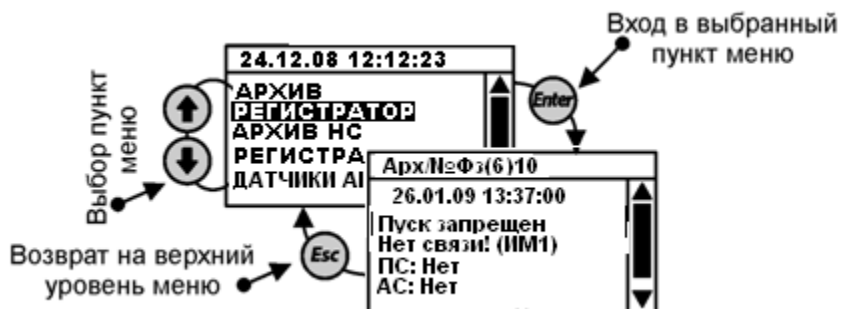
Вход в выбранный пункт меню

Выбор пункт меню

24.12.08 12:12:23

АРХИВ
РЕГИСТРАТОР
АРХИВ НС
РЕГИСТРА
ДАТЧИКИ АI

Enter

Арх/№Фз(6)10

26.01.09 13:37:00

Пуск запрещен
Нет связи! (ИМ1)
ПС: Нет
АС: Нет

Возврат на верхний уровень меню

Esc